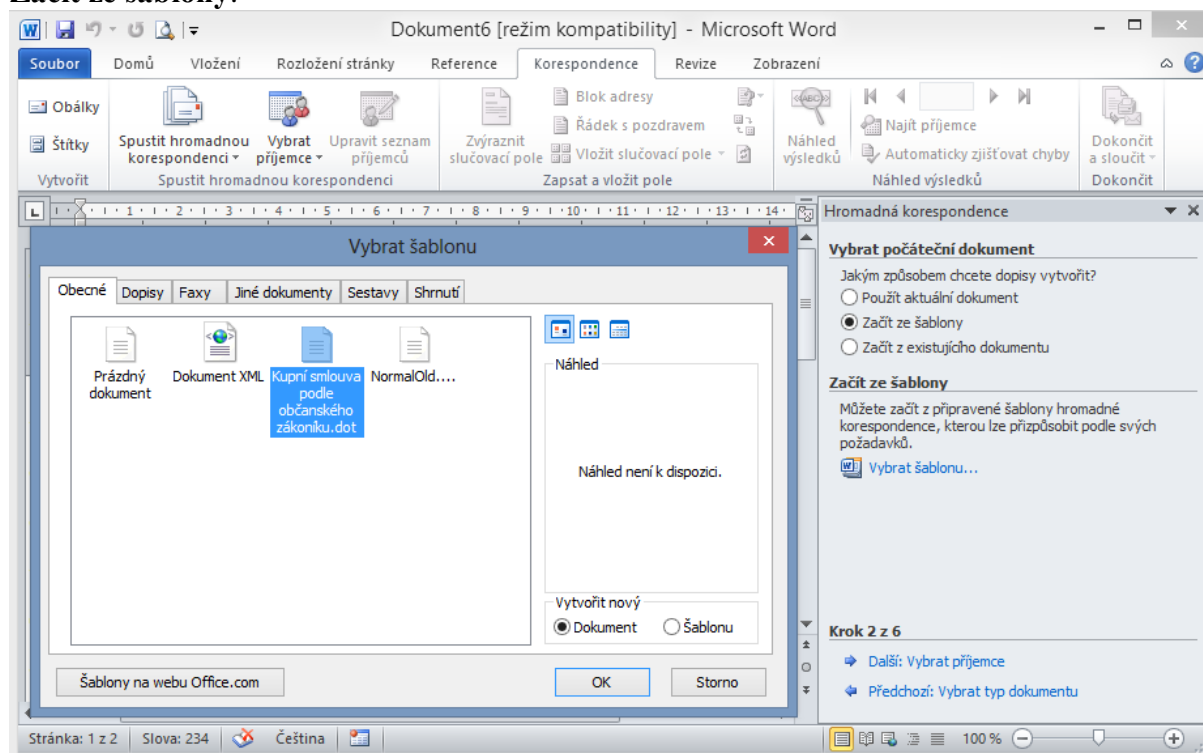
Začít ze šablony:

Dokument6 [režim kompatibility] - Microsoft Word

Soubor | Domů | Vložení | Rozložení stránky | Reference | Korespondence | Revize | Zobrazení

Obálky
Štítky
Vytvořit

Spustit hromadnou korespondenci
Vybrat příjemce
Upravit seznam příjemců
Spustit hromadnou korespondenci

Zvýraznit slučovací pole
Blok adresy
Řádek s pozdravem
Vložit slučovací pole
Zapsat a vložit pole

Náhled výsledků
Najít příjemce
Automaticky zjišťovat chyby
Náhled výsledků

Dokončit a sloučit
Dokončit

· 1 · 2 · 3 · 4 · 5 · 6 · 7 · 8 · 9 · 10 · 11 · 12 · 13 · 14 ·

Vybrat šablonu

Obecné | Dopisy | Faxy | Jiné dokumenty | Sestavy | Shrnutí

Prázdný dokument
Dokument XML
Kupní smlouva podle občanského zákoníku.dot
NormalOld....

Náhled
Náhled není k dispozici.

Vytvořit nový
Dokument
Šablonu

Šablony na webu Office.com
OK
Storno

Hromadná korespondence

Vybrat počáteční dokument
Jakým způsobem chcete dopisy vytvořit?
Použít aktuální dokument
Začít ze šablony
Začít z existujícího dokumentu

Začít ze šablony
Můžete začít z připravené šablony hromadné korespondence, kterou lze přizpůsobit podle svých požadavků.
Vybrat šablonu...

Krok 2 z 6
Další: Vybrat příjemce
Předchozí: Vybrat typ dokumentu

Stránka: 1 z 2 | Slova: 234 | Čeština | 100 %